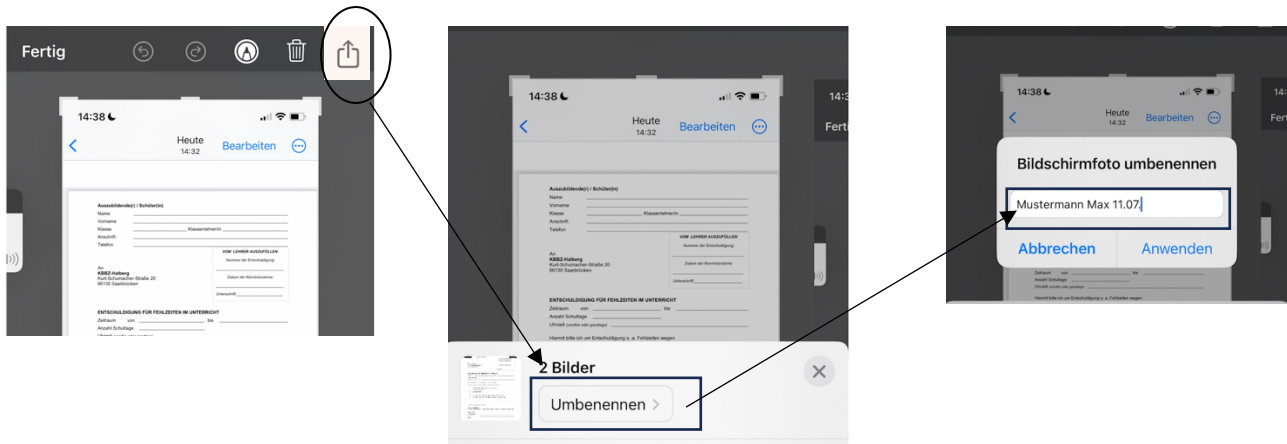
Fertig

14:38

Heute
14:32

Bearbeiten

Auszubildende(r) / Schüler(in)
Name
Vorname
Klasse
Klassenlehrer/in
Anschrift
Telefon

VOM LEHRER AUSZUFÜLLEN
Nummer der Entschuldigung
Datum der Kenntnisnahme
Unterschrift

An
KBBZ-Halberg
Kurt-Schumacher-Straße 20
66130 Saarbrücken

ENTSCHULDIGUNG FÜR FEHLZEITEN IM UNTERRICHT
Zeitraum von bis
Anzahl Schultage

14:38

Heute
14:32

Bearbeiten

Auszubildende(r) / Schüler(in)
Name
Vorname
Klasse
Klassenlehrer/in
Anschrift
Telefon

VOM LEHRER AUSZUFÜLLEN
Nummer der Entschuldigung
Datum der Kenntnisnahme
Unterschrift

An
KBBZ-Halberg
Kurt-Schumacher-Straße 20
66130 Saarbrücken

ENTSCHULDIGUNG FÜR FEHLZEITEN IM UNTERRICHT
Zeitraum von bis
Anzahl Schultage
Uhrzeit
Hiermit bitte ich um Entschuldigung o. a. Fehlzeiten wegen

2 Bilder
Umbenennen

14:38

Heute
14:32

Bearbeiten

Bildschirmfoto umbenennen
Mustermann Max 11.07.
Abbrechen
Anwenden

Zeitraum von bis
Anzahl Schultage
Uhrzeit
Hiermit bitte ich um Entschuldigung o. a. Fehlzeiten wegen